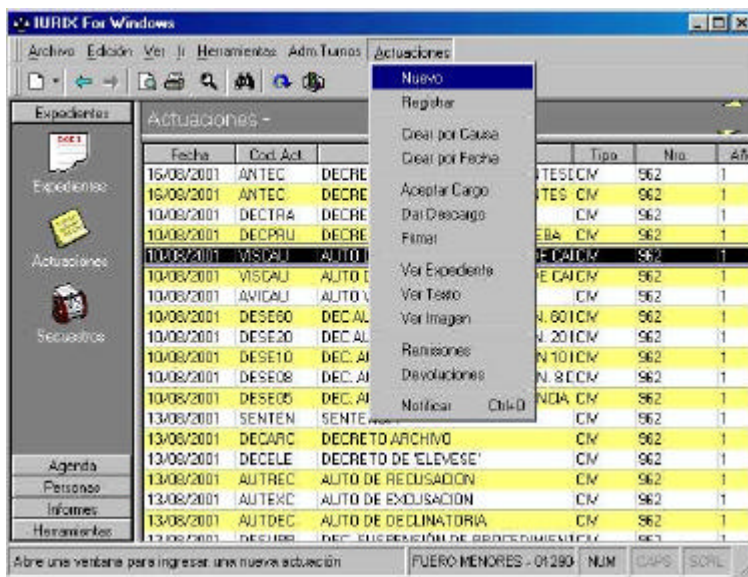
IURIX For Windows

Archivo Edición Ver Ir Herramientas Adm.Turnos Actuaciones

Expedientes

Expedientes

Actuaciones

Secuestros

Agenda

Personas

Informes

Herramientas

Actuaciones -

Nuevo
Registrar
Crear por Causa
Crear por Fecha
Aceptar Cargo
Dar Descargo
Firmar
Ver Expediente
Ver Texto
Ver Imagen
Remisiones
Devoluciones
Notificar Ctrl+D

| Fecha | Cod.Act. | | Tipo | Nro. | Añ |
|---|---|---|---|---|---|
| 16/08/2001 | ANTEC | DECRE TES | CIV | 962 | 1 |
| 16/08/2001 | ANTEC | DECRE TES | CIV | 962 | 1 |
| 10/08/2001 | DECTRA | DECRE | CIV | 962 | 1 |
| 10/08/2001 | DECPRU | DECRE EBA | CIV | 962 | 1 |
| 10/08/2001 | VISCAU | AUTO E CA | CIV | 962 | 1 |
| 10/08/2001 | VISCAU | AUTO E CA | CIV | 962 | 1 |
| 10/08/2001 | AVICAU | AUTO V | CIV | 962 | 1 |
| 10/08/2001 | DESE60 | DEC AL N. 60 | CIV | 962 | 1 |
| 10/08/2001 | DESE20 | DEC AL N. 20 | CIV | 962 | 1 |
| 10/08/2001 | DESE10 | DEC. A N 10 | CIV | 962 | 1 |
| 10/08/2001 | DESE08 | DEC. A N. 8 | CIV | 962 | 1 |
| 10/08/2001 | DESE05 | DEC. A NCIA | CIV | 962 | 1 |
| 13/08/2001 | SENTEN | SENTE | CIV | 962 | 1 |
| 13/08/2001 | DECARC | DECRETO ARCHIVO | CIV | 962 | 1 |
| 13/08/2001 | DECELE | DECRETO DE 'ELEVESE' | CIV | 962 | 1 |
| 13/08/2001 | AUTREC | AUTO DE RECUSACION | CIV | 962 | 1 |
| 13/08/2001 | AUTEXC | AUTO DE EXCUSACION | CIV | 962 | 1 |
| 13/08/2001 | AUTDEC | AUTO DE DECLINATORIA | CIV | 962 | 1 |
| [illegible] | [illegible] | DEC. SUSPENSION DE PROCEDIMIENTO | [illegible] | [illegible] | |

Abre una ventana para ingresar una nueva actuación | FUERO MENORES - 01280 | NUM | CAPS | SCRL